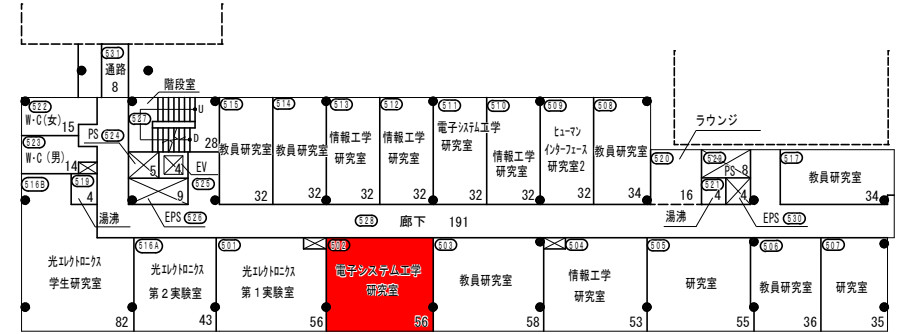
531
通路
8

階段室

U
D

622
W・C(女)
15
PS
624
623
W・C(男)
14
627
28
5
4
EV
625
9
616B
619
4
湯沸
EPS 626

615
教員研究室
32

614
教員研究室
32

613
情報工学
研究室
32

612
情報工学
研究室
32

611
電子システム工学
研究室
32

610
情報工学
研究室
32

609
ヒューマン
インターフェース
研究室2
34

608
教員研究室

ラウンジ
620
629
PS
8
621
4
4
16
湯沸
EPS 630

617
教員研究室
34

628
廊下 191

光エレクトロニクス
学生研究室
82

616A
光エレクトロニクス
第2実験室
43

601
光エレクトロニクス
第1実験室
56

602
電子システム工学
研究室
56

603
教員研究室
58

604
情報工学
研究室
53

605
研究室
55

606
教員研究室
36

607
研究室
35